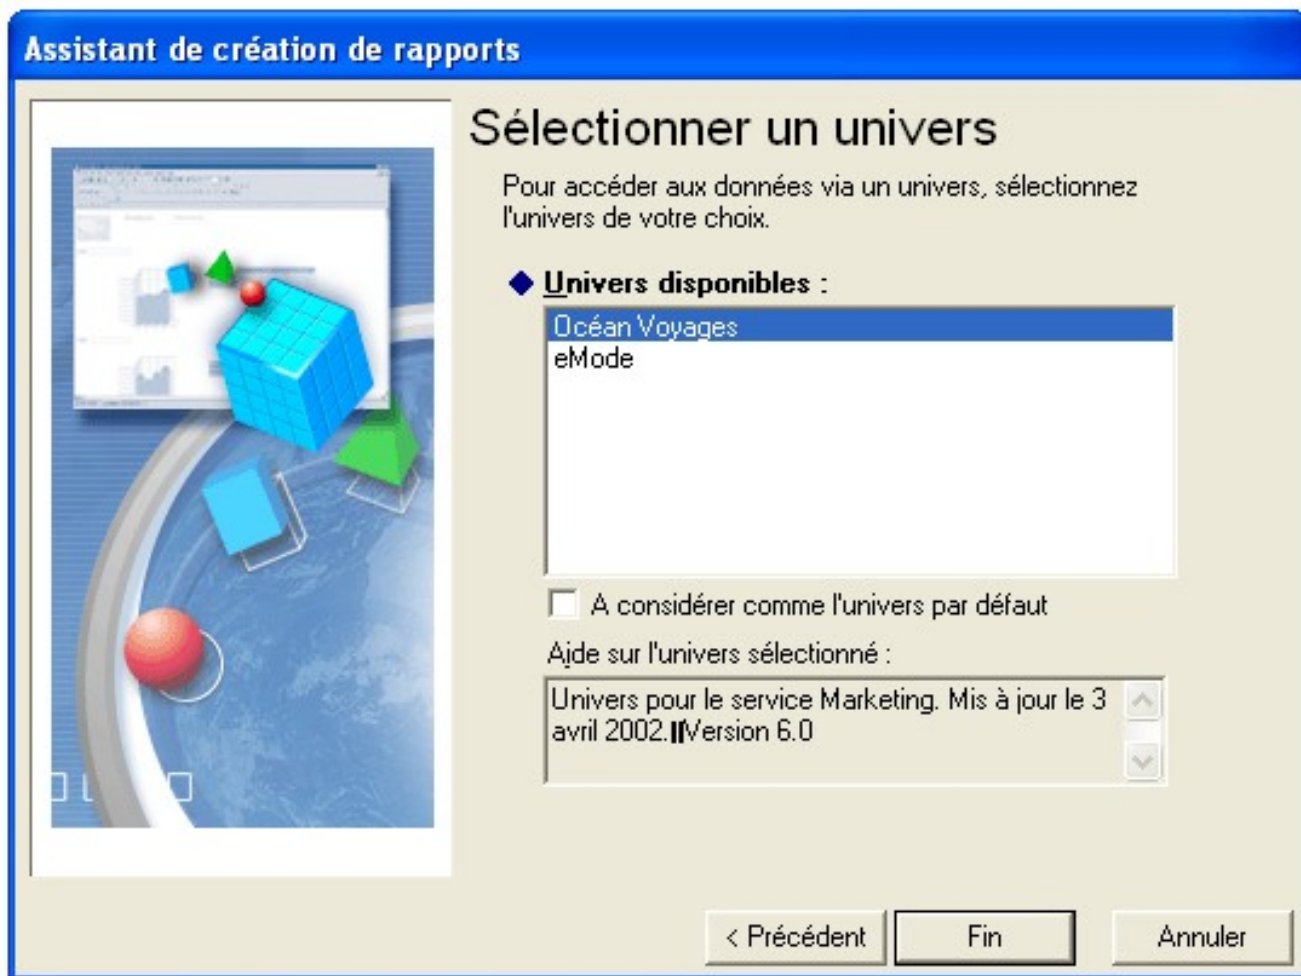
Assistant de création de rapports

Sélectionner un univers

Pour accéder aux données via un univers, sélectionnez l'univers de votre choix.

◆ Univers disponibles :

Océan Voyages
eMode

A considérer comme l'univers par défaut

Aide sur l'univers sélectionné :

Univers pour le service Marketing. Mis à jour le 3 avril 2002.‖Version 6.0

< Précédent

Fin

Annuler